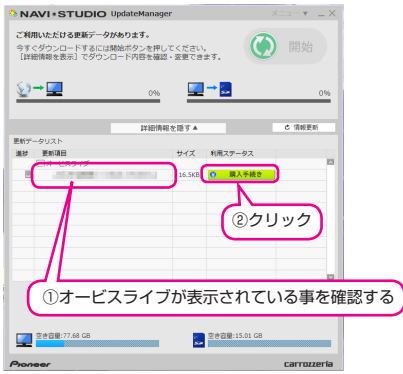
NAVI•STUDIO UpdateManager

ご利用いただける更新データがあります。
今すぐダウンロードするには開始ボタンを押してください。
［詳細情報を表示］でダウンロード内容を確認・変更できます。

開始

0%

0%

詳細情報を隠す ▲

情報更新

更新データリスト

選択 | 更新項目 | サイズ | 利用ステータス

オービスライブ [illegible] 16.5KB 購入手続き

②クリック

①オービスライブが表示されている事を確認する

空き容量: 77.68 GB

空き容量: 15.01 GB

Pioneer

carrozzeria